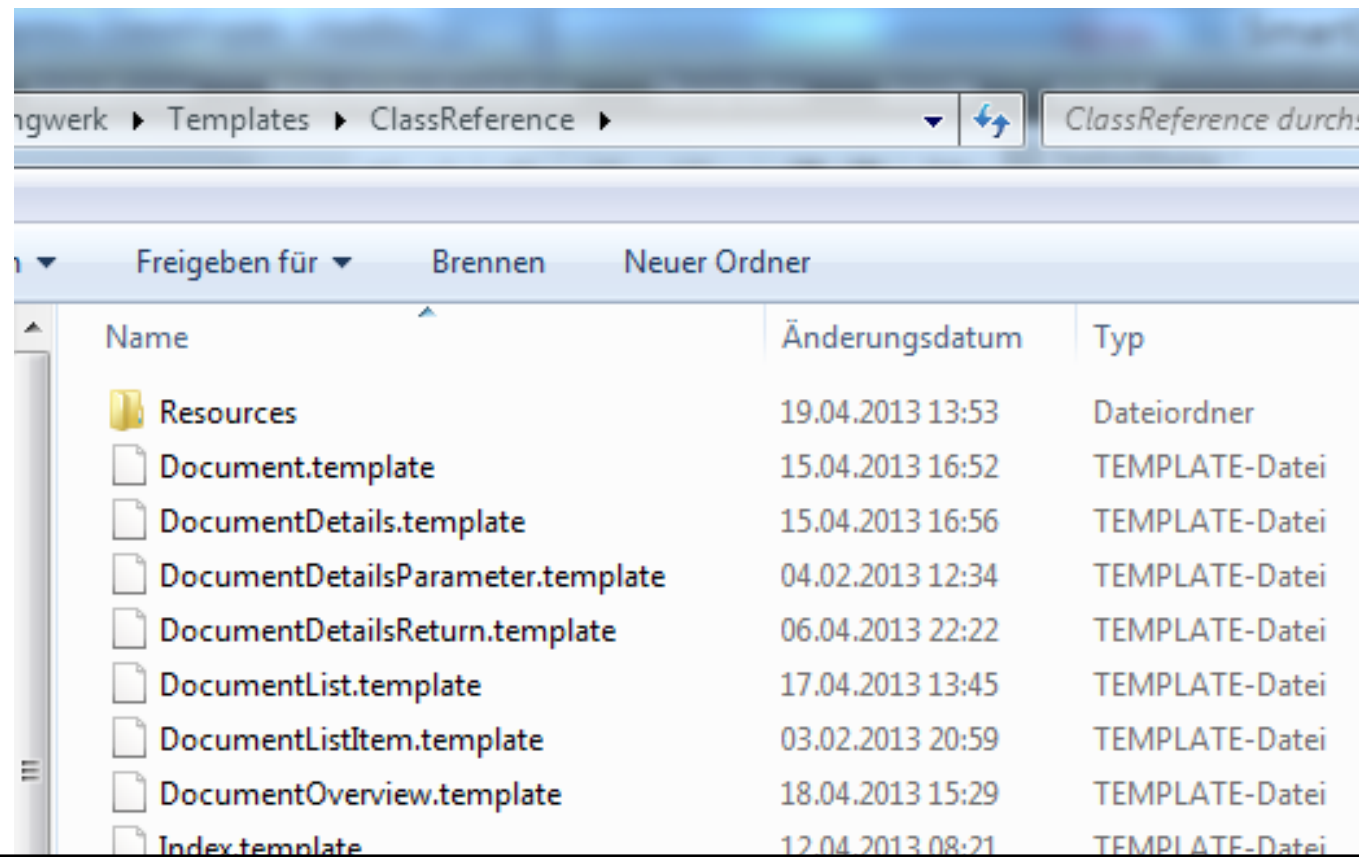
ngwerk ▸ Templates ▸ ClassReference ▸

ClassReference durchs

n ▾ Freigeben für ▾ Brennen Neuer Ordner

| Name | Änderungsdatum | Typ |
|---|---|---|
| Resources | 19.04.2013 13:53 | Dateiordner |
| Document.template | 15.04.2013 16:52 | TEMPLATE-Datei |
| DocumentDetails.template | 15.04.2013 16:56 | TEMPLATE-Datei |
| DocumentDetailsParameter.template | 04.02.2013 12:34 | TEMPLATE-Datei |
| DocumentDetailsReturn.template | 06.04.2013 22:22 | TEMPLATE-Datei |
| DocumentList.template | 17.04.2013 13:45 | TEMPLATE-Datei |
| DocumentListItem.template | 03.02.2013 20:59 | TEMPLATE-Datei |
| DocumentOverview.template | 18.04.2013 15:29 | TEMPLATE-Datei |
| Index.template | 12.04.2013 08:21 | TEMPLATE-Datei |